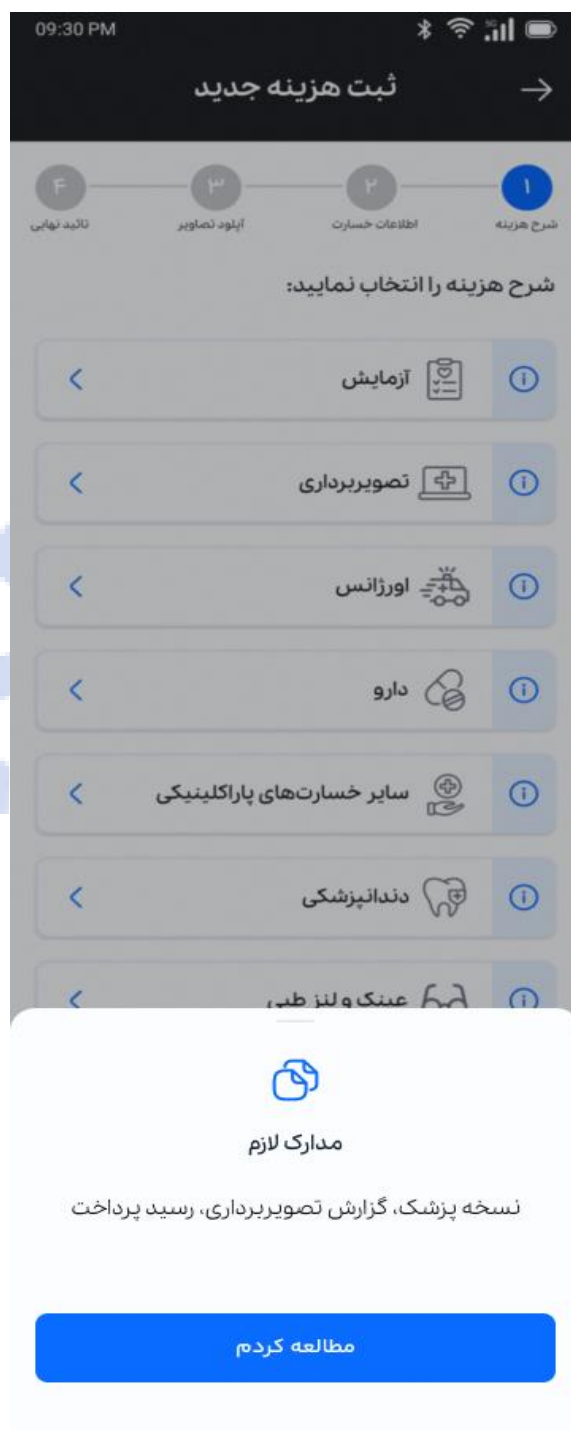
09:30 PM

ثبت هزینه جدید

۱ شرح هزینه
۲ اطلاعات خسارت
۳ آپلود تصاویر
۴ تائید نهایی

شرح هزینه را انتخاب نمایید:

آزمایش

تصویربرداری

اورژانس

دارو

سایر خسارت‌های پاراکلینیکی

دندانپزشکی

عینک و لنز طبی

مدارک لازم

نسخه پزشک، گزارش تصویربرداری، رسید پرداخت

مطالعه کردم